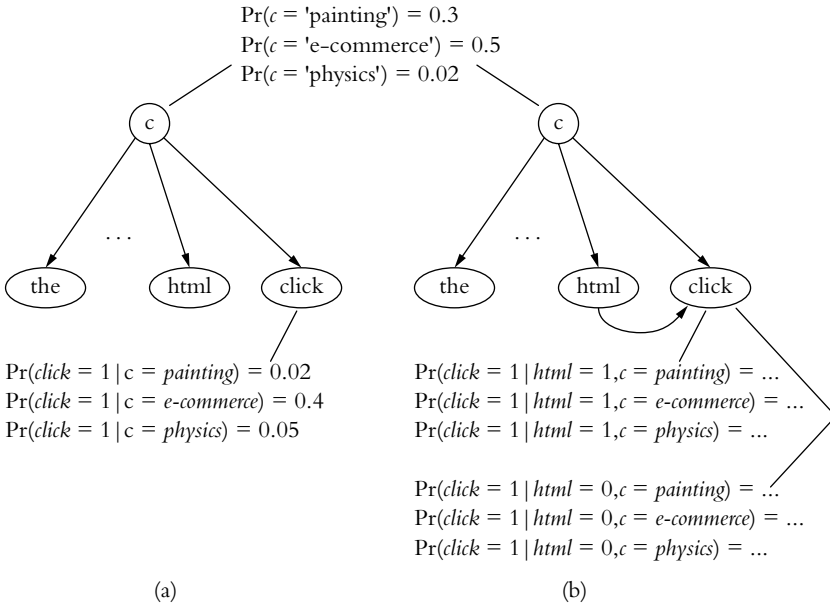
$\Pr(c = \text{'painting'}) = 0.3$
$\Pr(c = \text{'e-commerce'}) = 0.5$
$\Pr(c = \text{'physics'}) = 0.02$

c

c

...

...

the

html

click

the

html

click

$\Pr(click = 1 \mid c = painting) = 0.02$
$\Pr(click = 1 \mid c = e\text{-}commerce) = 0.4$
$\Pr(click = 1 \mid c = physics) = 0.05$

$\Pr(click = 1 \mid html = 1, c = painting) = \ldots$
$\Pr(click = 1 \mid html = 1, c = e\text{-}commerce) = \ldots$
$\Pr(click = 1 \mid html = 1, c = physics) = \ldots$

$\Pr(click = 1 \mid html = 0, c = painting) = \ldots$
$\Pr(click = 1 \mid html = 0, c = e\text{-}commerce) = \ldots$
$\Pr(click = 1 \mid html = 0, c = physics) = \ldots$

(a)

(b)